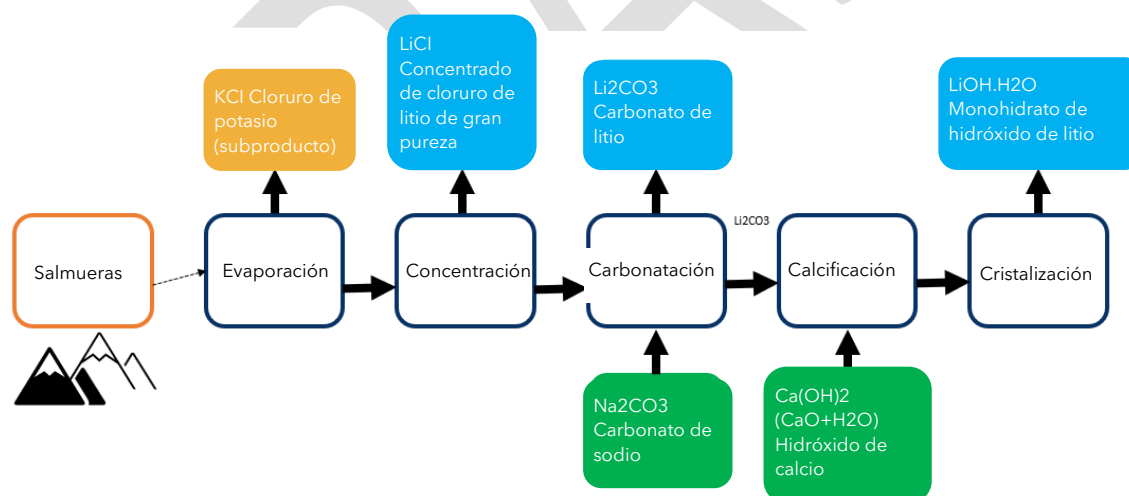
KCl Cloruro de potasio (subproducto)

LiCl Concentrado de cloruro de litio de gran pureza

Li2CO3 Carbonato de litio

LiOH.H2O Monohidrato de hidróxido de litio

Salmueras

Evaporación

Concentración

Carbonatación

Li2CO3

Calcificación

Cristalización

Na2CO3 Carbonato de sodio

Ca(OH)2 (CaO+H2O) Hidróxido de calcio